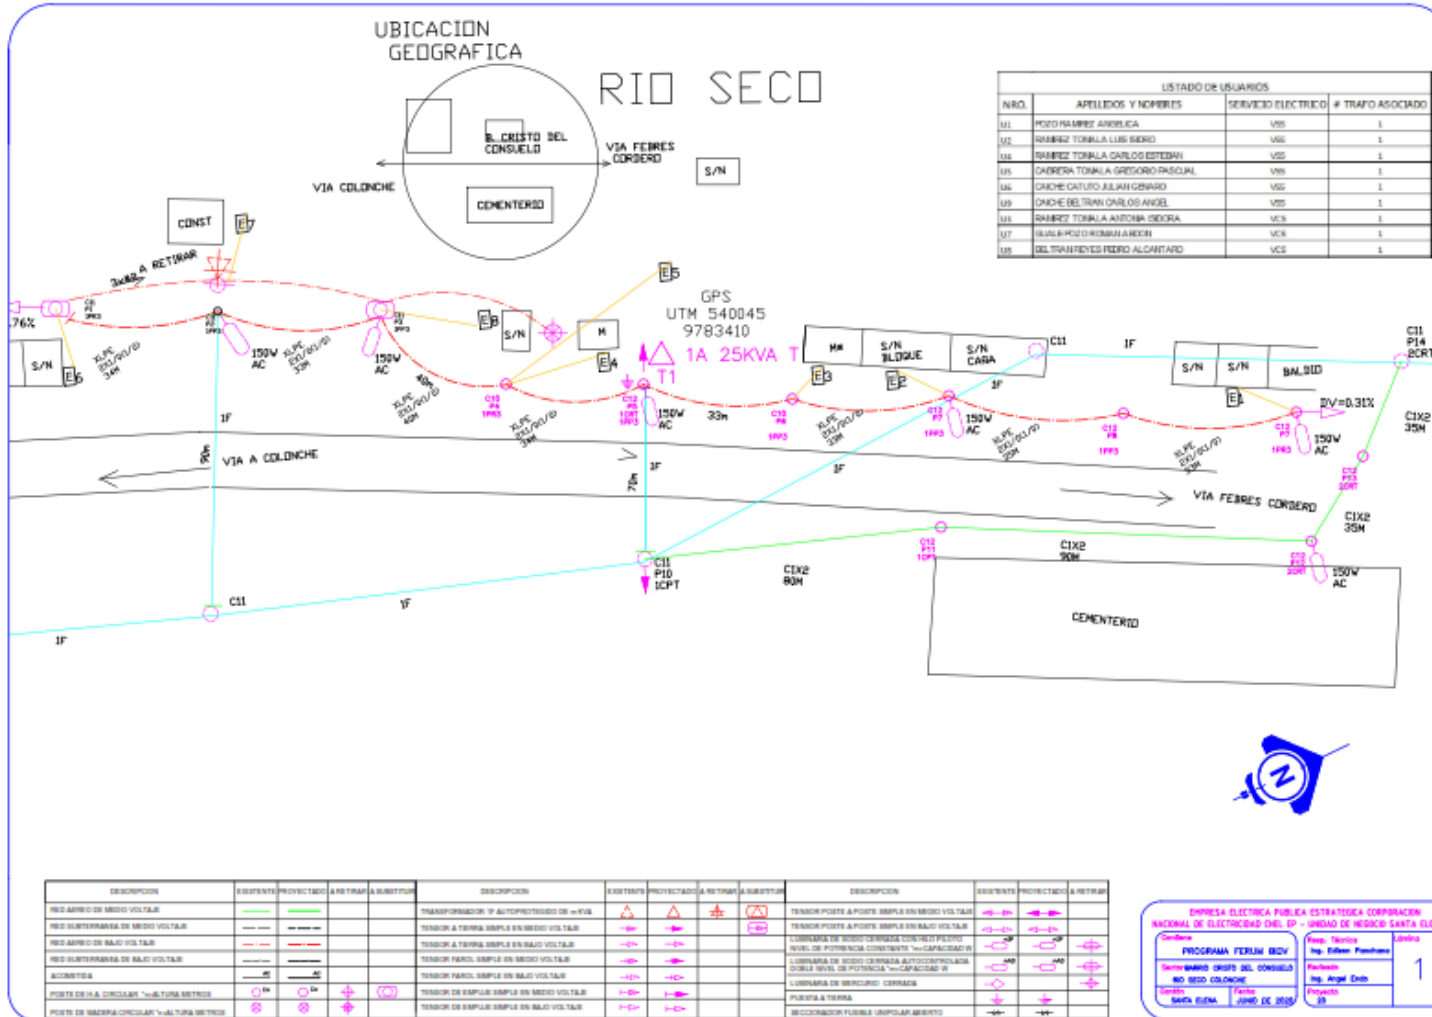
UBICACION GEOGRAFICA

RIO SECO

B. CRISTO DEL CONSUELO

VIA FEBRES CORDERO

VIA COLONCHE

CEMENTERIO

S/N

LISTADO DE USUARIOS

| NRO. | APELLIDOS Y NOMBRES | SERVICIO ELECTRICO | # TRAFO ASOCIADO |
|---|---|---|---|
| U1 | POZO RAMIREZ ANGELICA | VSS | 1 |
| U2 | RAMIREZ TOMALA LUIS ISIDRO | VSS | 1 |
| U4 | RAMIREZ TOMALA CARLOS ESTEBAN | VSS | 1 |
| U5 | CABRERA TOMALA GREGORIO PASCUAL | VSS | 1 |
| U6 | CAICHE CATUTO JULIAN GENARO | VSS | 1 |
| U9 | CAICHE BELTRAN CARLOS ANGEL | VSS | 1 |
| U4 | RAMIREZ TOMALA ANTONIA ISIDORA | VCS | 1 |
| U7 | SUALE POZO ROMAN ABDON | VCS | 1 |
| U8 | BELTRAN REYES PEDRO ALCANTARO | VCS | 1 |

CONST

E7

3xWxB A RETIRAR

E5

GPS UTM 540045 9783410

1A 25KVA T

T1

.76%

S/N

E6

E8

S/N

M

E4

MM

S/N BLOQUE

S/N CASA

C11

1F

S/N

S/N

BALSID

E1

E3

E2

C11 P14 2CRT

DV=0.31%

C1X2 35M

150W AC

150W AC

150W AC

150W AC

150W AC

150W AC

XLPE 2X1/0(1/0) 34M

XLPE 2X1/0(1/0) 33M

XLPE 2X1/0(1/0) 40M

XLPE 2X1/0(1/0) 33M

XLPE 2X1/0(1/0) 33M

XLPE 2X1/0(1/0) 32M

XLPE 2X1/0(1/0) 33M

33m

1F

1F

1F

3F

VIA A COLONCHE

VIA FEBRES CORDERO

70m

70m

C11 P10 1CPT

C1X2 80M

C1X2 90M

C1X2 35M

C11

1F

1F

150W AC

CEMENTERIO

DESCRIPCION | EXISTENTE | PROYECTADO | A RETIRAR | A SUSTITUIR

RED AEREO DE MEDIO VOLTAJE

RED SUBTERRANEA DE MEDIO VOLTAJE

RED AEREO DE BAJO VOLTAJE

RED SUBTERRANEA DE BAJO VOLTAJE

ACOMETIDA

POSTE DE H.A. CIRCULAR "m ALTURA METROS

POSTE DE MADERA CIRCULAR "m ALTURA METROS

TRANSFORMADOR 1F AUTOPROTEGIDO DE m KVA

TENSOR A TIERRA SIMPLE EN MEDIO VOLTAJE

TENSOR A TIERRA SIMPLE EN BAJO VOLTAJE

TENSOR FAROL SIMPLE EN MEDIO VOLTAJE

TENSOR FAROL SIMPLE EN BAJO VOLTAJE

TENSOR DE EMPUJE SIMPLE EN MEDIO VOLTAJE

TENSOR DE EMPUJE SIMPLE EN BAJO VOLTAJE

TENSOR POSTE A POSTE SIMPLE EN MEDIO VOLTAJE

TENSOR POSTE A POSTE SIMPLE EN BAJO VOLTAJE

LUMINARIA DE SODIO CERRADA CON HILO PILOTO NIVEL DE POTENCIA CONSTANTE "m CAPACIDAD W

LUMINARIA DE SODIO CERRADA AUTOCONTROLADA DOBLE NIVEL DE POTENCIA "m CAPACIDAD W

LUMINARIA DE MERCURIO CERRADA

PUESTA A TIERRA

SECCIONADOR FUSIBLE UNIPOLAR ABIERTO

EMPRESA ELECTRICA PUBLICA ESTRATEGICA CORPORACION NACIONAL DE ELECTRICIDAD CNEL EP - UNIDAD DE NEGOCIO SANTA EL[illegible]

PROGRAMA FERUM BIDV

Sector BARRIO CRISTO DEL CONSUELO RIO SECO COLONCHE

Canton SANTA ELENA

Fecha JUNIO DE 2020

Resp. Tecnico Ing. Edison Panchana

Revisado Ing. Angel Endo

Proyecto 23

Lámina 1